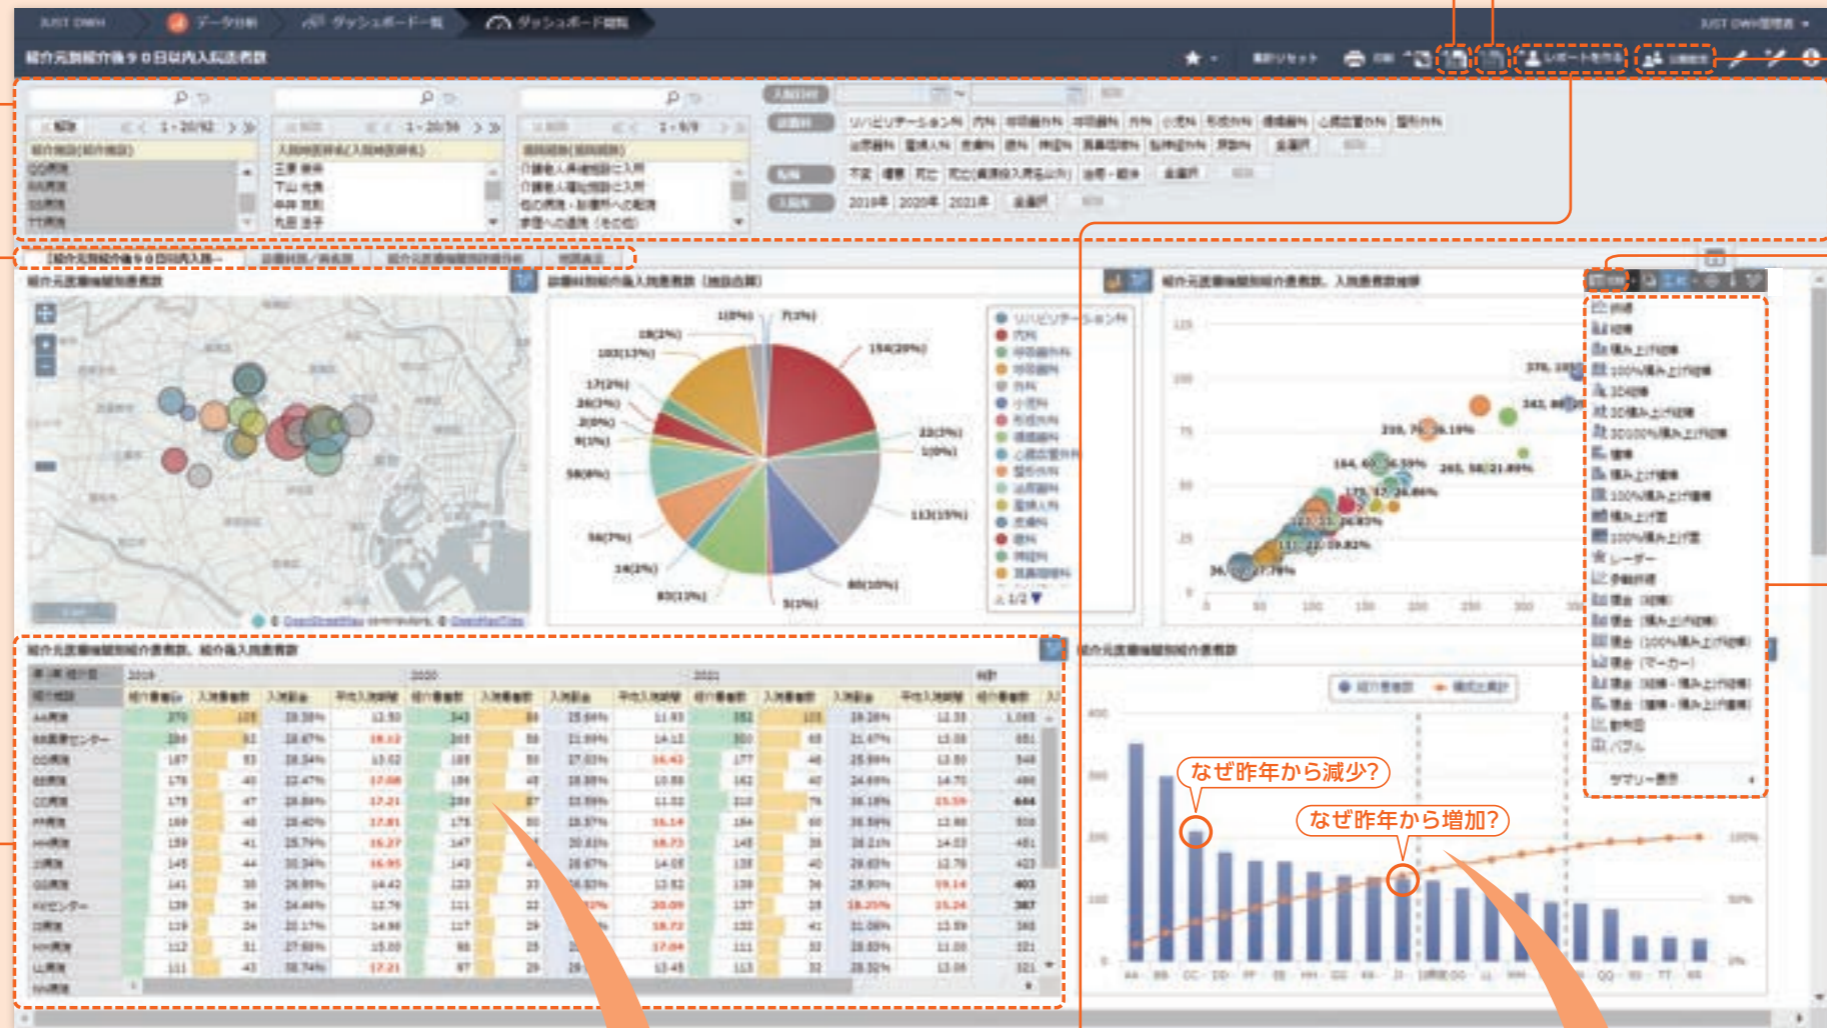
JUST DWH　データ分析　ダッシュボード一覧　ダッシュボード閲覧

JUST DWH管理者

紹介元別紹介後９０日以内入院患者数

なぜ昨年から減少?

なぜ昨年から増加?

2019　2020　2021

AA病院
BB医療センター
CC病院
DD病院
EE病院
FF病院
GG病院
HH病院
II病院
JJ病院
KKセンター
LL病院
MM病院
NN病院

1/2

0　50　100　150　200　250　300

0　25　50　75　100　125

0　100　200　300　400

100%
50%
0%

OpenStreetMap contributors, OpenMapTiles

サマリー表示